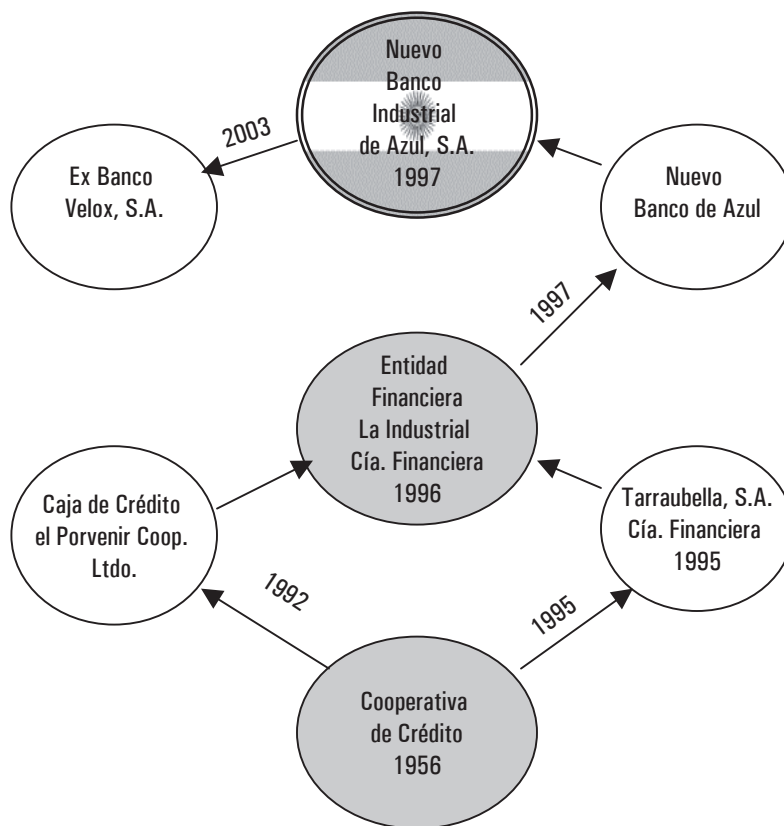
Nuevo Banco Industrial de Azul, S.A. 1997

2003

Ex Banco Velox, S.A.

Nuevo Banco de Azul

1997

Entidad Financiera La Industrial Cía. Financiera 1996

Caja de Crédito el Porvenir Coop. Ltdo.

Tarraubella, S.A. Cía. Financiera 1995

1992

1995

Cooperativa de Crédito 1956